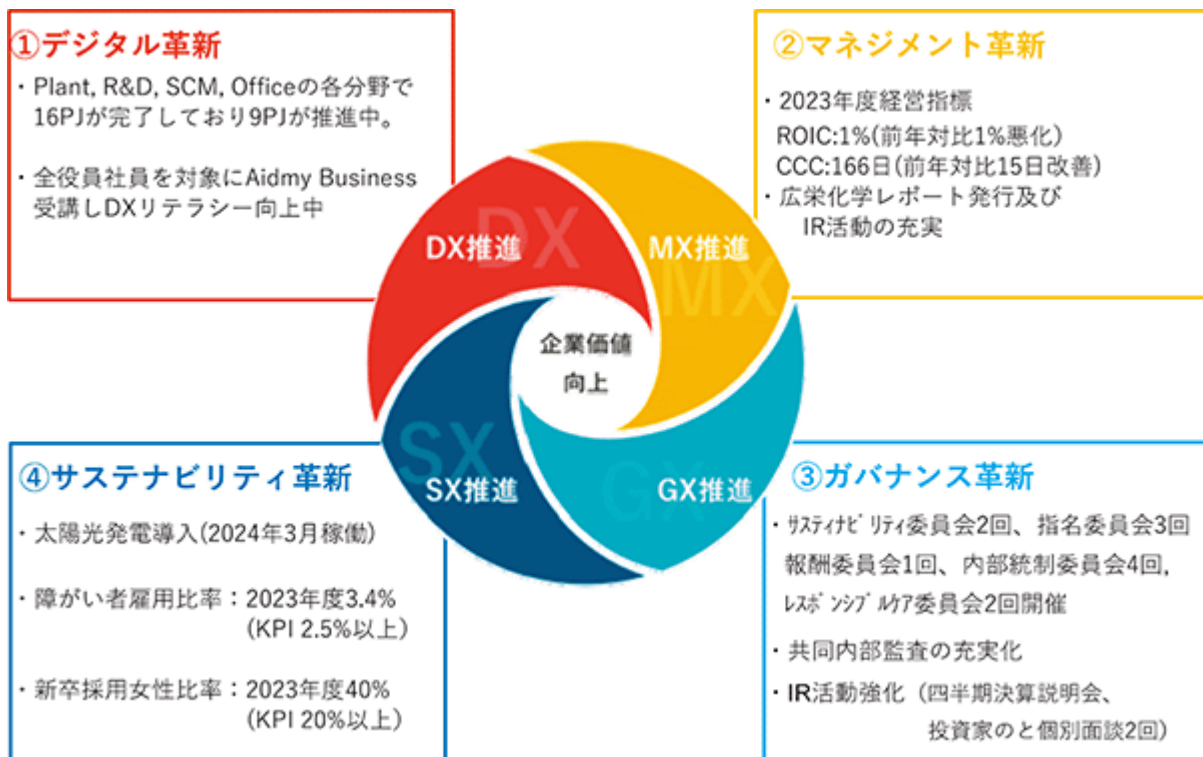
①デジタル革新

・Plant, R&D, SCM, Officeの各分野で16PJが完了しており9PJが推進中。

・全役員社員を対象にAidmy Business受講しDXリテラシー向上中

②マネジメント革新

・2023年度経営指標
ROIC:1%(前年対比1%悪化)
CCC:166日(前年対比15日改善)
・広栄化学レポート発行及びIR活動の充実

DX
DX推進
MX
MX推進
企業価値向上
SX
SX推進
GX
GX推進

④サステナビリティ革新

・太陽光発電導入(2024年3月稼働)

・障がい者雇用比率：2023年度3.4%
(KPI 2.5%以上)

・新卒採用女性比率：2023年度40%
(KPI 20%以上)

③ガバナンス革新

・ｻｽﾃｨﾅﾋﾞﾘﾃｨ委員会2回、指名委員会3回報酬委員会1回、内部統制委員会4回,ﾚｽﾎﾟﾝｼﾌﾞﾙｹｱ委員会2回開催

・共同内部監査の充実化

・IR活動強化（四半期決算説明会、投資家のと個別面談2回）